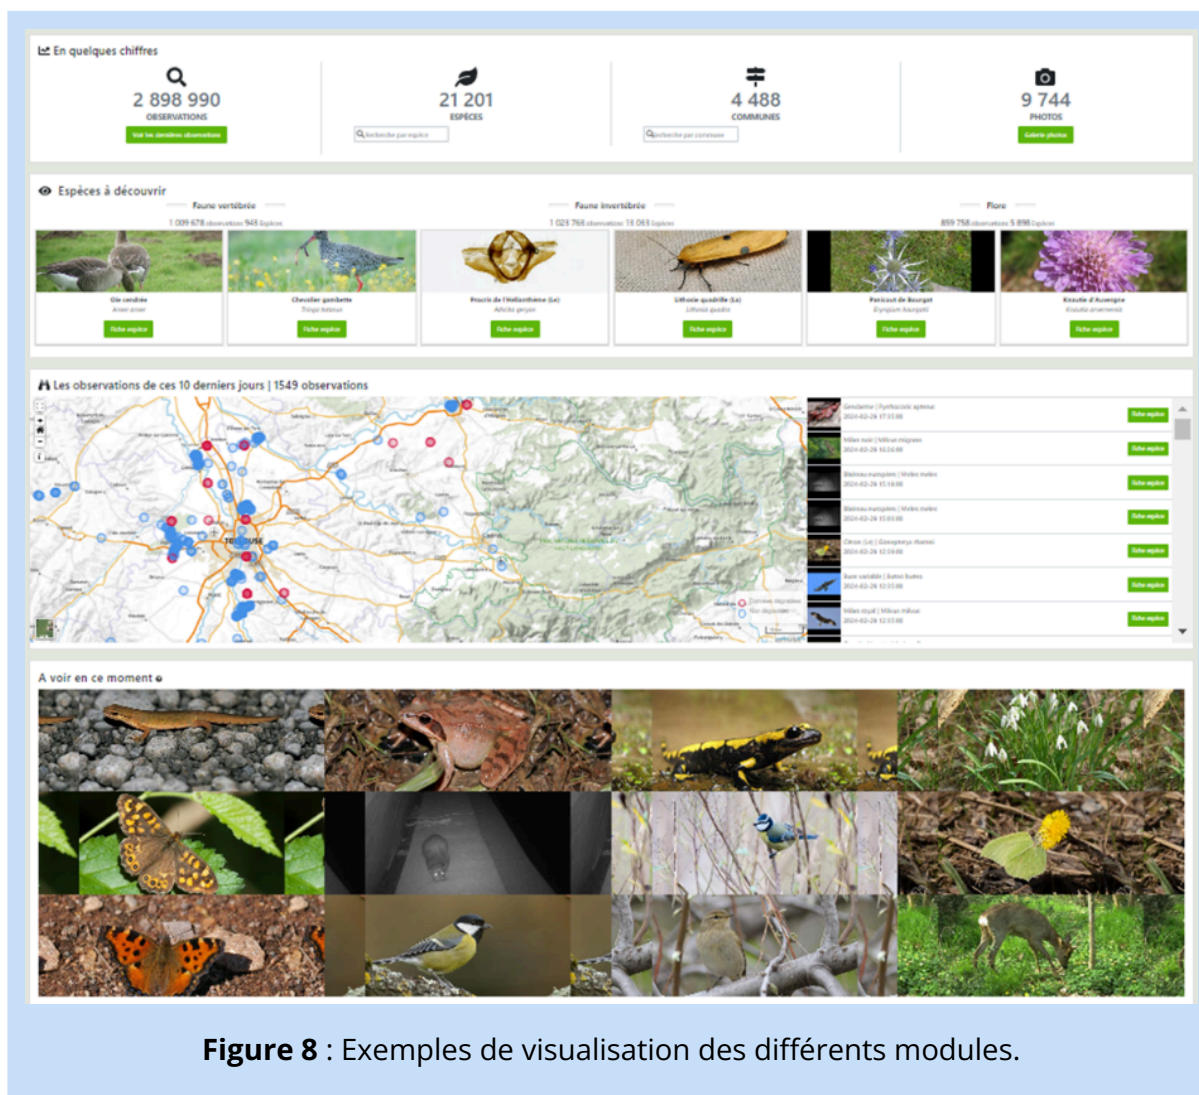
En quelques chiffres

2 898 990
OBSERVATIONS
Voir les dernières observations

21 201
ESPÈCES
Recherche par espèce

4 488
COMMUNES
Recherche par commune

9 744
PHOTOS
Galerie photos

Espèces à découvrir

Faune vertébrée
1 009 678 observations 948 Espèces

Faune invertébrée
1 023 768 observations 18 093 Espèces

Flore
859 758 observations 5 898 Espèces

Oie cendrée
Anser anser
Fiche espèce

Chevalier gambette
Tringa totanus
Fiche espèce

Procris de l'Hélianthème (Le)
Adscita geryon
Fiche espèce

Lithosie quadrille (La)
Lithosia quadra
Fiche espèce

Panicaut de Bourgat
Eryngium bourgatii
Fiche espèce

Knautie d'Auvergne
Knautia arvernensis
Fiche espèce

Les observations de ces 10 derniers jours | 1549 observations

TOULOUSE

Gendarme | Pyrrhocoris apterus
2024-02-26 17:35:00
Fiche espèce

Milan noir | Milvus migrans
2024-02-26 16:26:00
Fiche espèce

Blaireau européen | Meles meles
2024-02-26 15:18:00
Fiche espèce

Blaireau européen | Meles meles
2024-02-26 15:03:00
Fiche espèce

Citron (Le) | Gonepteryx rhamni
2024-02-26 12:59:00
Fiche espèce

Buse variable | Buteo buteo
2024-02-26 12:55:00
Fiche espèce

Milan royal | Milvus milvus
2024-02-26 12:55:00
Fiche espèce

A voir en ce moment

Figure 8 : Exemples de visualisation des différents modules.